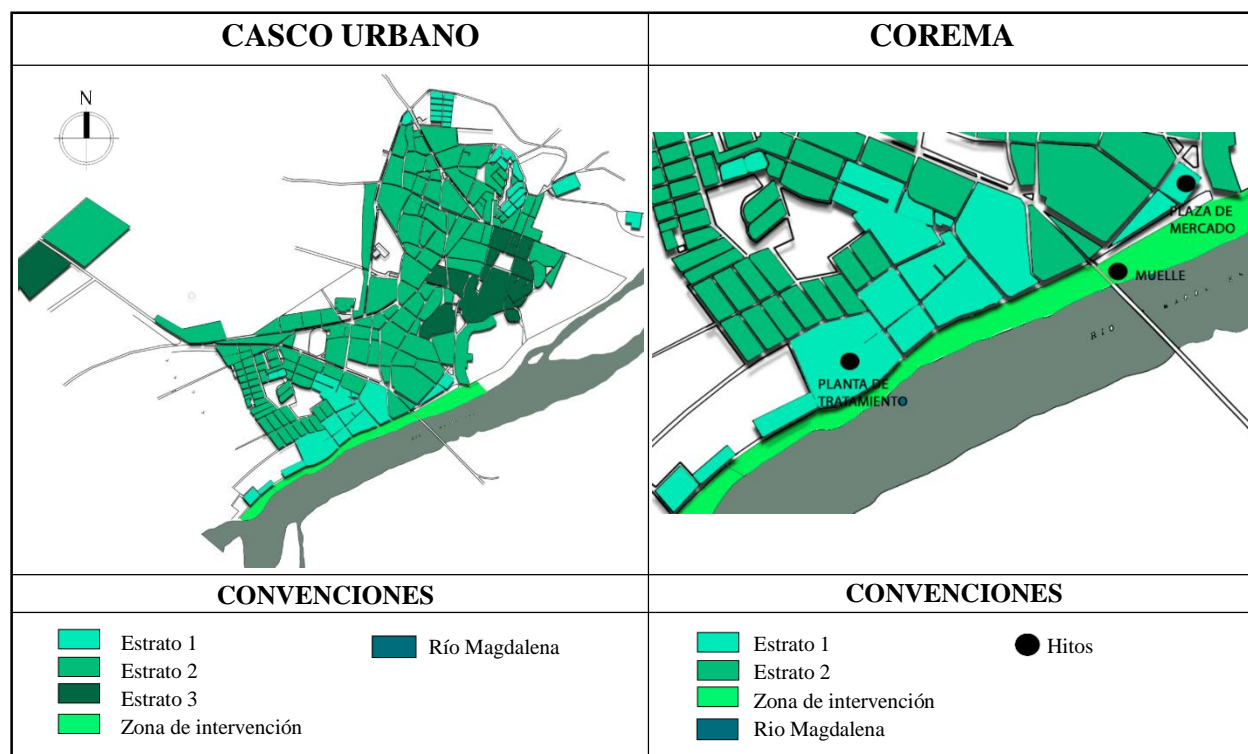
| CASCO URBANO | COREMA |
|---|---|
| N | PLAZA DE MERCADO<br>MUELLE<br>RIO<br>PLANTA DE TRATAMIENTO |
| CONVENCIONES | CONVENCIONES |
| Estrato 1<br>Estrato 2<br>Estrato 3<br>Zona de intervención<br>Río Magdalena | Estrato 1<br>Estrato 2<br>Zona de intervención<br>Rio Magdalena<br>Hitos |